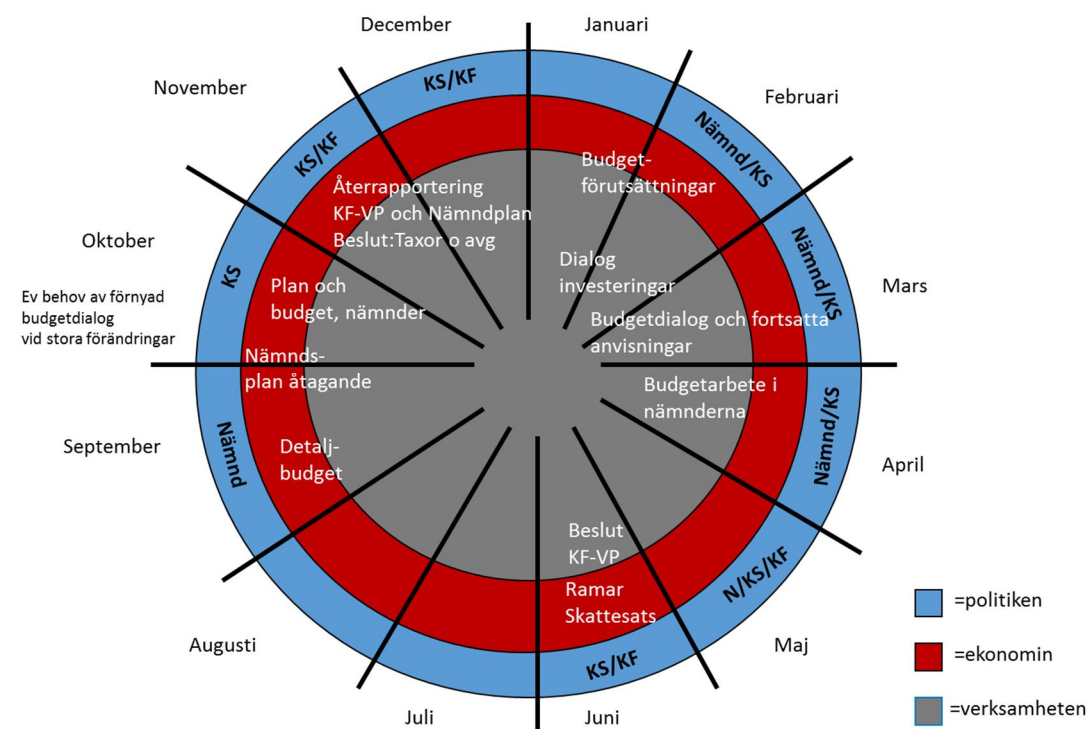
December

Januari

November

Februari

Oktober

Mars

Ev behov av förnyad budgetdialog vid stora förändringar

September

April

Augusti

Maj

Juli

Juni

KS/KF

KS/KF

Nämnd/KS

Nämnd/KS

KS

Nämnd/KS

Nämnd

N/KS/KF

KS/KF

Återrapportering KF-VP och Nämndplan Beslut:Taxor o avg

Budget-förutsättningar

Dialog investeringar

Plan och budget, nämnder

Budgetdialog och fortsatta anvisningar

Nämnds-plan åtagande

Budgetarbete i nämnderna

Detalj-budget

Beslut KF-VP

Ramar Skattesats

=politiken

=ekonomin

=verksamheten